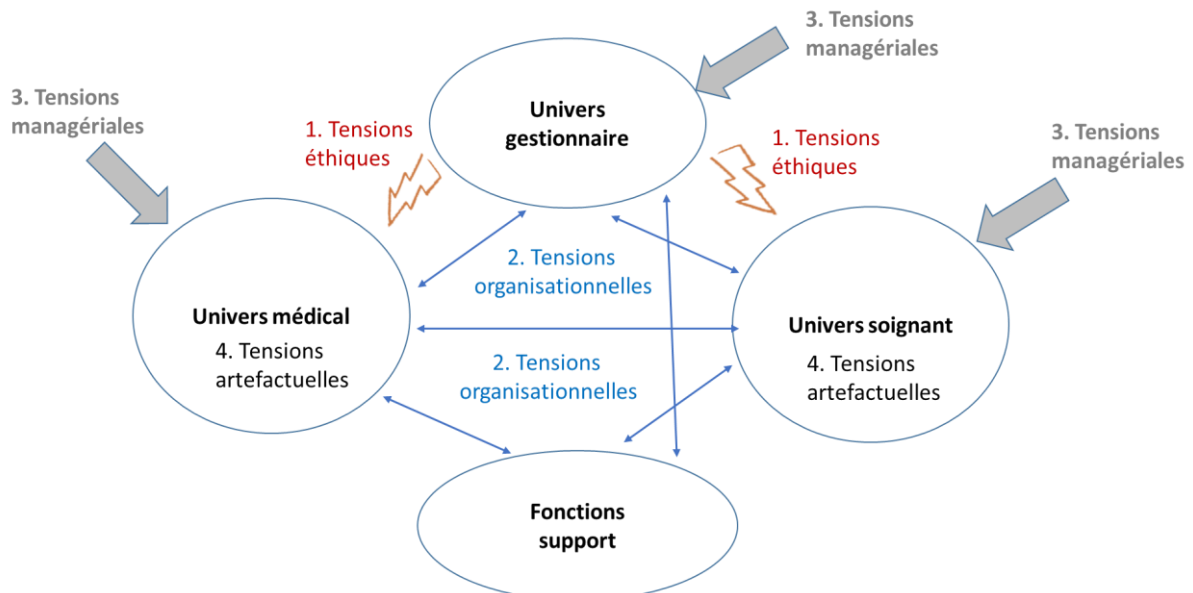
3. Tensions managériales

3. Tensions managériales

Univers gestionnaire

1. Tensions éthiques

1. Tensions éthiques

3. Tensions managériales

2. Tensions organisationnelles

Univers médical

4. Tensions artefactuelles

Univers soignant

4. Tensions artefactuelles

2. Tensions organisationnelles

Fonctions support